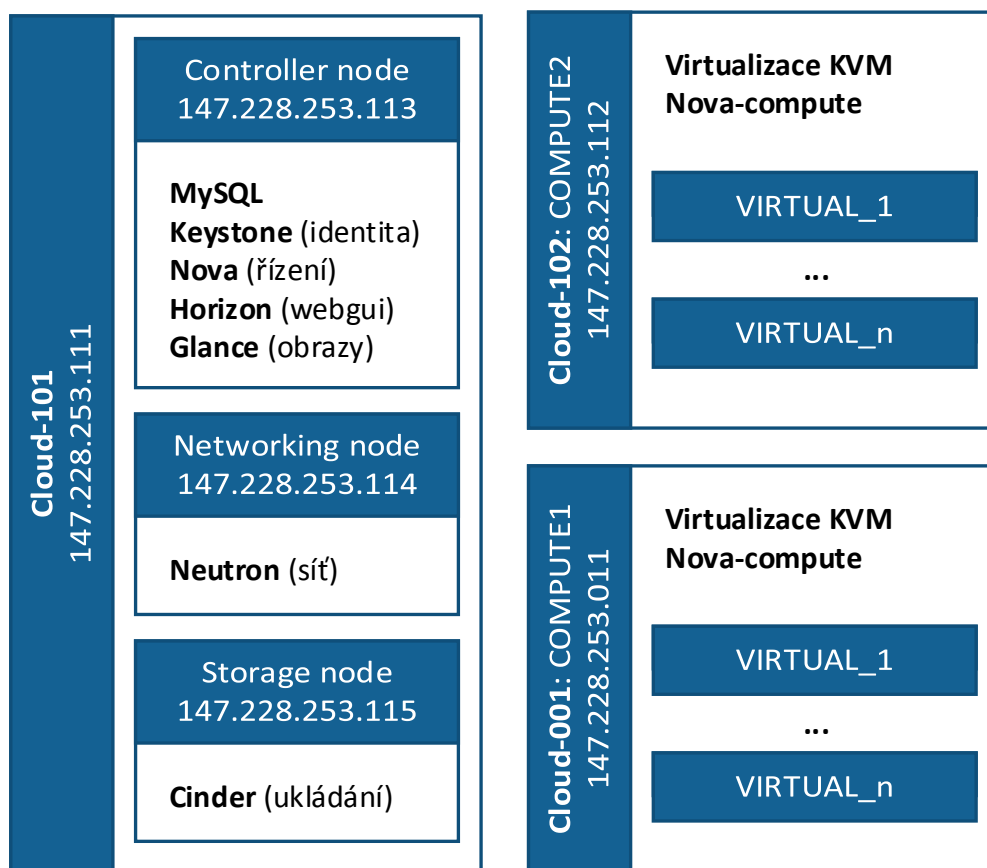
Cloud-101
147.228.253.111

Controller node
147.228.253.113

MySQL
Keystone (identita)
Nova (řízení)
Horizon (webgui)
Glance (obrazy)

Networking node
147.228.253.114

Neutron (síť)

Storage node
147.228.253.115

Cinder (ukládání)

Cloud-102: COMPUTE2
147.228.253.112

Virtualizace KVM
Nova-compute

VIRTUAL_1
...
VIRTUAL_n

Cloud-001: COMPUTE1
147.228.253.011

Virtualizace KVM
Nova-compute

VIRTUAL_1
...
VIRTUAL_n